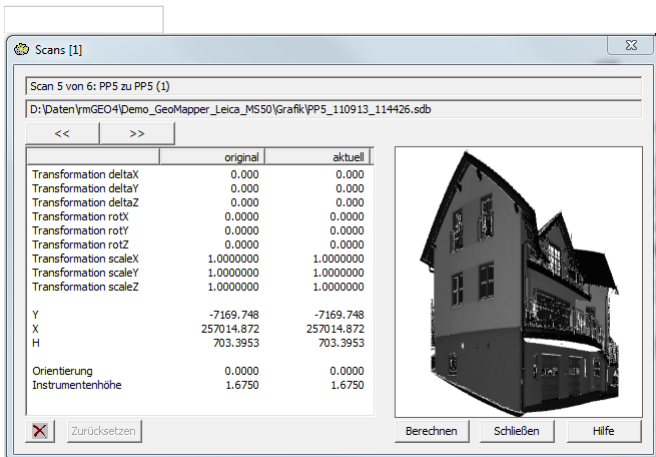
Scans [1]

Scan 5 von 6: PP5 zu PP5 (1)

D:\Daten\rmGEO4\Demo_GeoMapper_Leica_MS50\Grafik\PP5_110913_114426.sdb

<< >>

| | original | aktuell |
|---|---|---|
| Transformation deltaX | 0.000 | 0.000 |
| Transformation deltaY | 0.000 | 0.000 |
| Transformation deltaZ | 0.000 | 0.000 |
| Transformation rotX | 0.0000 | 0.0000 |
| Transformation rotY | 0.0000 | 0.0000 |
| Transformation rotZ | 0.0000 | 0.0000 |
| Transformation scaleX | 1.0000000 | 1.0000000 |
| Transformation scaleY | 1.0000000 | 1.0000000 |
| Transformation scaleZ | 1.0000000 | 1.0000000 |
| Y | -7169.748 | -7169.748 |
| X | 257014.872 | 257014.872 |
| H | 703.3953 | 703.3953 |
| Orientierung | 0.0000 | 0.0000 |
| Instrumentenhöhe | 1.6750 | 1.6750 |

Zurücksetzen

Berechnen Schließen Hilfe